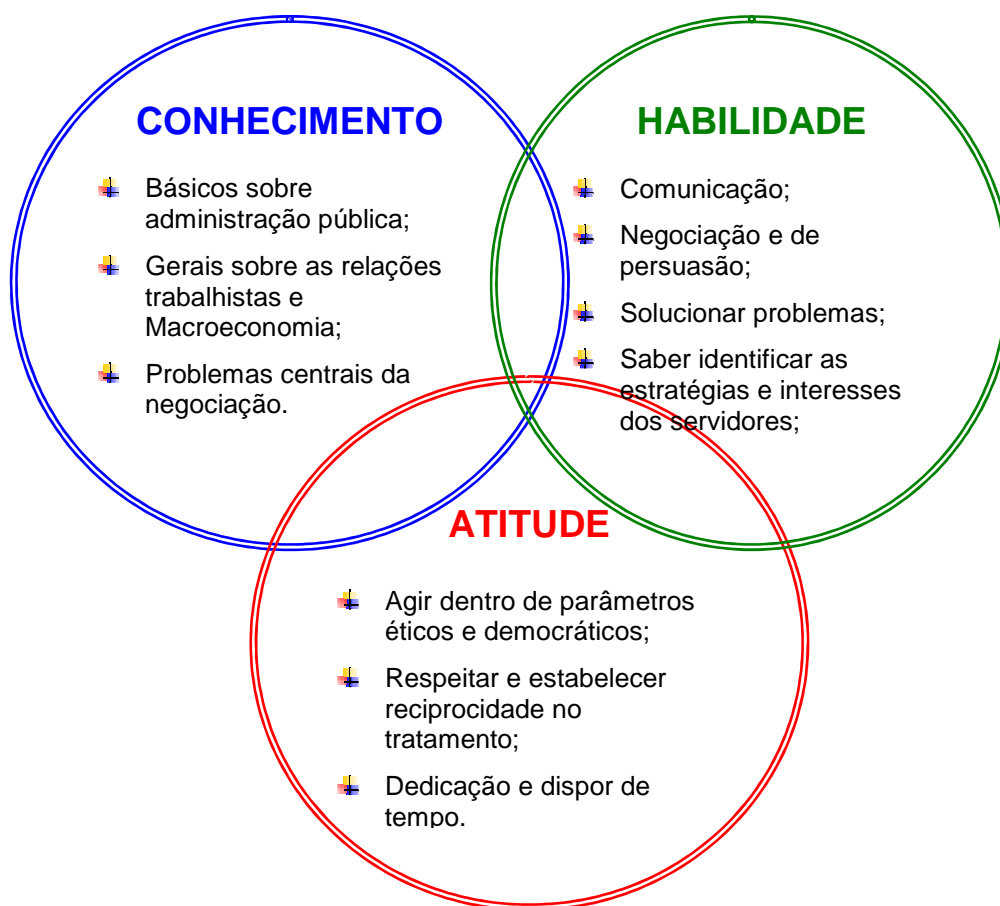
CONHECIMENTO

Básicos sobre administração pública;

Gerais sobre as relações trabalhistas e Macroeconomia;

Problemas centrais da negociação.

HABILIDADE

Comunicação;

Negociação e de persuasão;

Solucionar problemas;

Saber identificar as estratégias e interesses dos servidores;

ATITUDE

Agir dentro de parâmetros éticos e democráticos;

Respeitar e estabelecer reciprocidade no tratamento;

Dedicação e dispor de tempo.